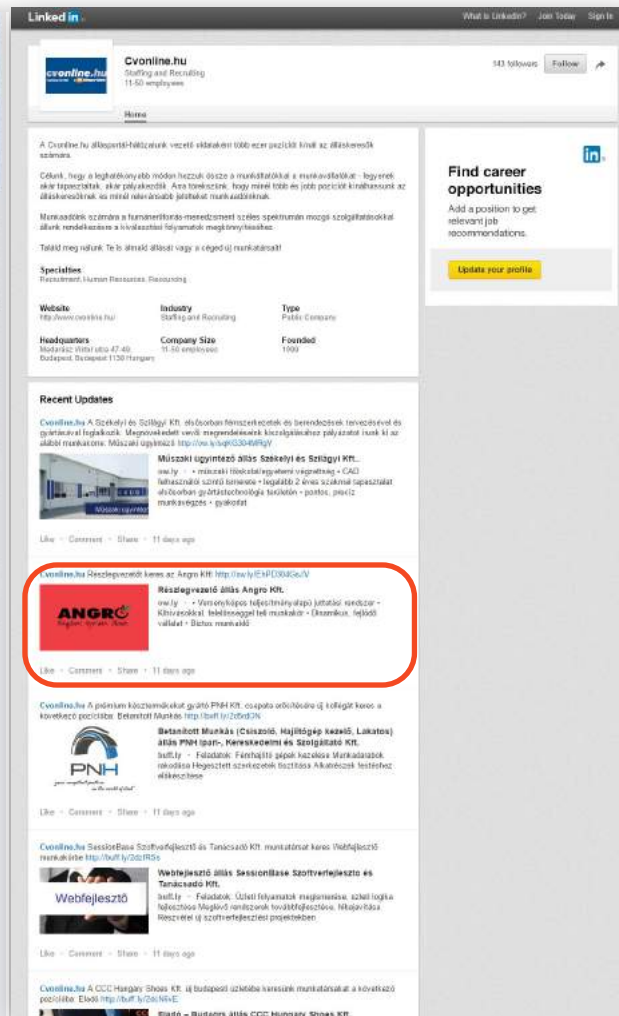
Linked in

What is LinkedIn? Join Today Sign In

cvonline.hu

Cvonline.hu
Staffing and Recruiting
11-50 employees

143 followers Follow

Home

A Cvonline.hu álláspórtál-hálózatunk vezető oldalaként több ezer pozíciót kínál az álláskeresők számára.

Célunk, hogy a leghatékonyabb módon hozzuk össze a munkáltatókat a munkavállalókkal - legyenek akár tapasztaltak, akár pályakezdők. Arra törekszünk, hogy minél több és jobb pozíciót kínálhassunk az álláskeresőknek és minél relevánsabb jelölteket munkaadóinknak.

Munkaadóink számára a humánerőforrás-menedzsment széles spektrumán mozgó szolgáltatásokkal állunk rendelkezésre a kiválasztási folyamatok megkönnyítésére.

Találd meg nálunk Te is álmaid állását vagy a céged új munkatársát!

Specialties
Recruitment, Human Resources, Recruiting

Website
http://www.cvonline.hu/

Industry
Staffing and Recruiting

Type
Public Company

Headquarters
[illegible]
Budapest, Budapest 1138 Hungary

Company Size
11-50 employees

Founded
1999

Find career opportunities
Add a position to get relevant job recommendations.
Update your profile

Recent Updates

Cvonline.hu A Székelyi és Szilágyi Kft. elsősorban fémszerkezetek és berendezések tervezésével és gyártásával foglalkozik. Megnövekedett vevői megrendeléseink kiszolgálásához pályázatot írunk ki az alábbi munkakörre: Műszaki ügyintéző http://ow.ly/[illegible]

Műszaki ügyintéző állás Székelyi és Szilágyi Kft.
ow.ly • műszaki főiskolai/egyetemi végzettség • CAD felhasználói szintű ismerete • legalább 2 éves szakmai tapasztalat elsősorban gyártástechnológia területén • pontos, precíz munkavégzés • gyakorlat

Műszaki ügyintéző

Like · Comment · Share · 11 days ago

Cvonline.hu Részlegvezetőt keres az Angro Kft! http://ow.ly/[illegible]

ANGRO

Részlegvezető állás Angro Kft.
ow.ly • Versenyképes teljesítményalapú juttatási rendszer • Kihívásokkal, felelősséggel teli munkakör • Dinamikus, fejlődő vállalat • Biztos munkahó

Like · Comment · Share · 11 days ago

Cvonline.hu A prémium kéziszerszámokat gyártó PNH Kft. csapata erősítésére új kollégát keres a következő pozícióba: Betanított Munkás http://buff.ly/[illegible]

Betanított Munkás (Csiszoló, Hajlítógép kezelő, Lakatos) állás PNH Ipari-, Kereskedelmi és Szolgáltató Kft.
buff.ly • Feladatok: Fémhajlító gépek kezelése Munkadarabok rakodása Hegesztett szerkezetek tisztítása Alkatrészek festéshez előkészítése

PNH

Like · Comment · Share · 11 days ago

Cvonline.hu SessionBase Szoftverfejlesztő és Tanácsadó Kft. munkatársat keres Webfejlesztő munkakörbe http://buff.ly/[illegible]

Webfejlesztő állás SessionBase Szoftverfejlesztő és Tanácsadó Kft.
buff.ly • Feladatok: Üzleti folyamatok megismerése, üzleti logika fejlesztése Meglévő rendszerek továbbfejlesztése, hibajavítása Részvétel új szoftverfejlesztési projektekben

Webfejlesztő

Like · Comment · Share · 11 days ago

Cvonline.hu A CCC Hungary Shoes Kft. új budapesti üzletébe keresünk munkatársakat a következő pozícióba: Eladó http://buff.ly/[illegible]

Eladó – Budapes állás CCC Hungary Shoes Kft.